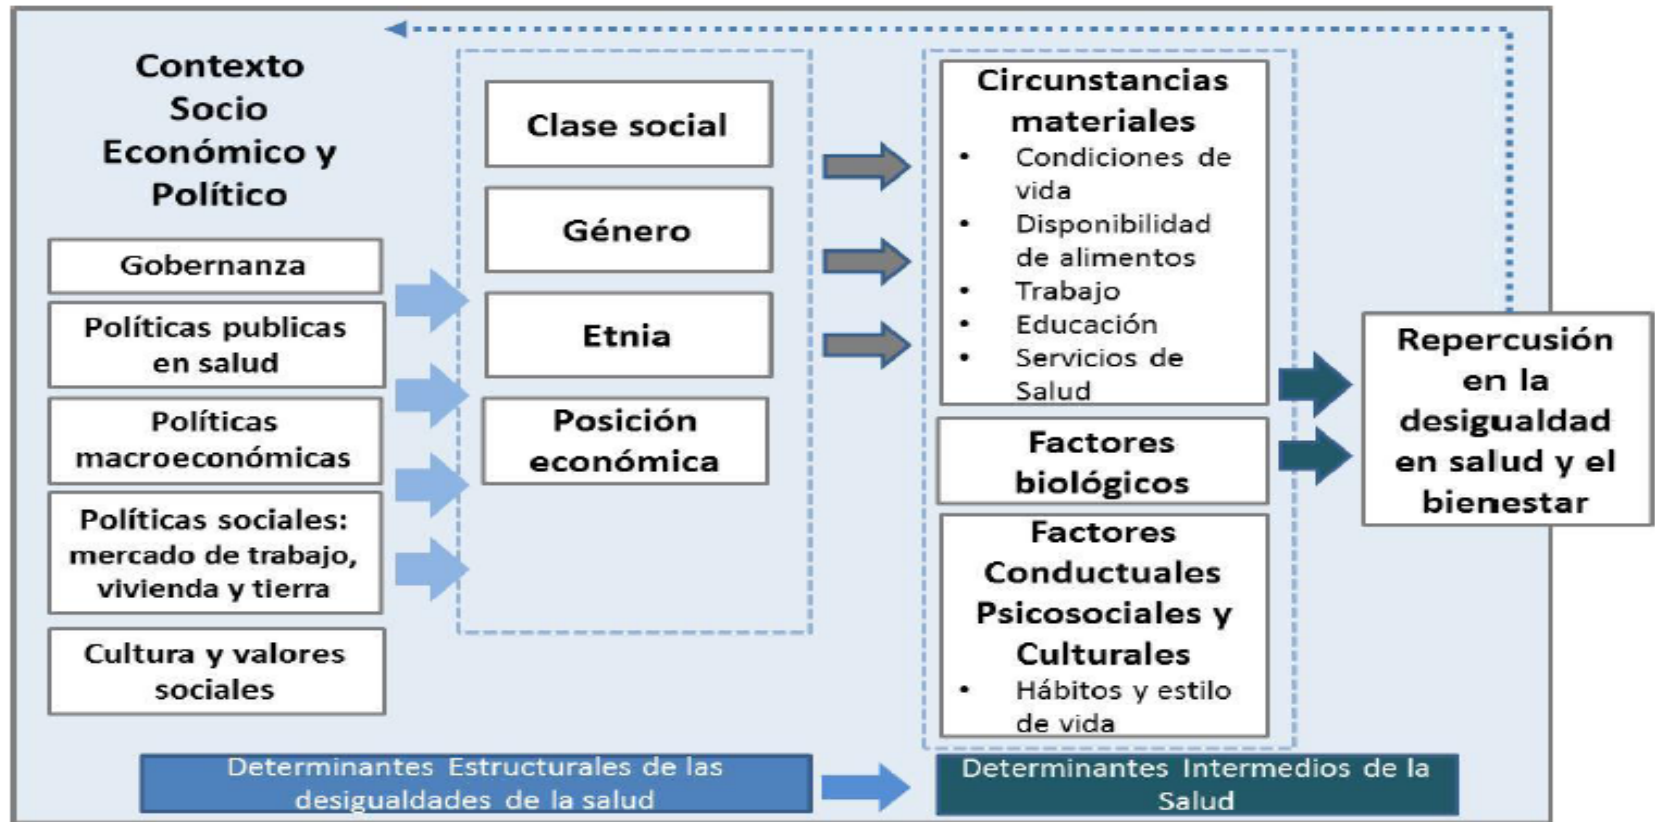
Contexto Socio Económico y Político

Gobernanza

Políticas publicas en salud

Políticas macroeconómicas

Políticas sociales: mercado de trabajo, vivienda y tierra

Cultura y valores sociales

Clase social

Género

Etnia

Posición económica

Circunstancias materiales
• Condiciones de vida
• Disponibilidad de alimentos
• Trabajo
• Educación
• Servicios de Salud

Factores biológicos

Factores Conductuales Psicosociales y Culturales
• Hábitos y estilo de vida

Repercusión en la desigualdad en salud y el bienestar

Determinantes Estructurales de las desigualdades de la salud

Determinantes Intermedios de la Salud